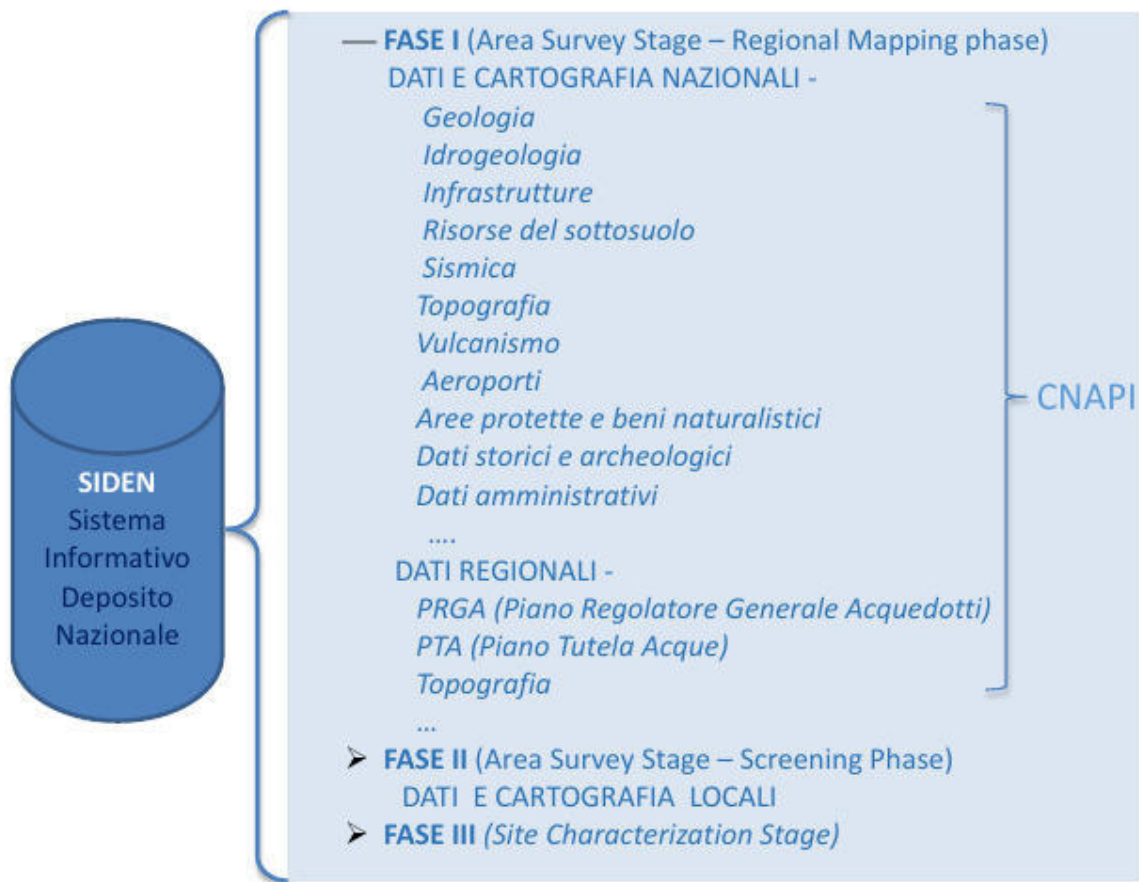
SIDEN
Sistema Informativo Deposito Nazionale

— FASE I (Area Survey Stage – Regional Mapping phase)
DATI E CARTOGRAFIA NAZIONALI -
Geologia
Idrogeologia
Infrastrutture
Risorse del sottosuolo
Sismica
Topografia
Vulcanismo
Aeroporti
Aree protette e beni naturalistici
Dati storici e archeologici
Dati amministrativi
....
DATI REGIONALI -
PRGA (Piano Regolatore Generale Acquedotti)
PTA (Piano Tutela Acque)
Topografia
...

CNAPI

➢ FASE II (Area Survey Stage – Screening Phase)
DATI E CARTOGRAFIA LOCALI
➢ FASE III (Site Characterization Stage)